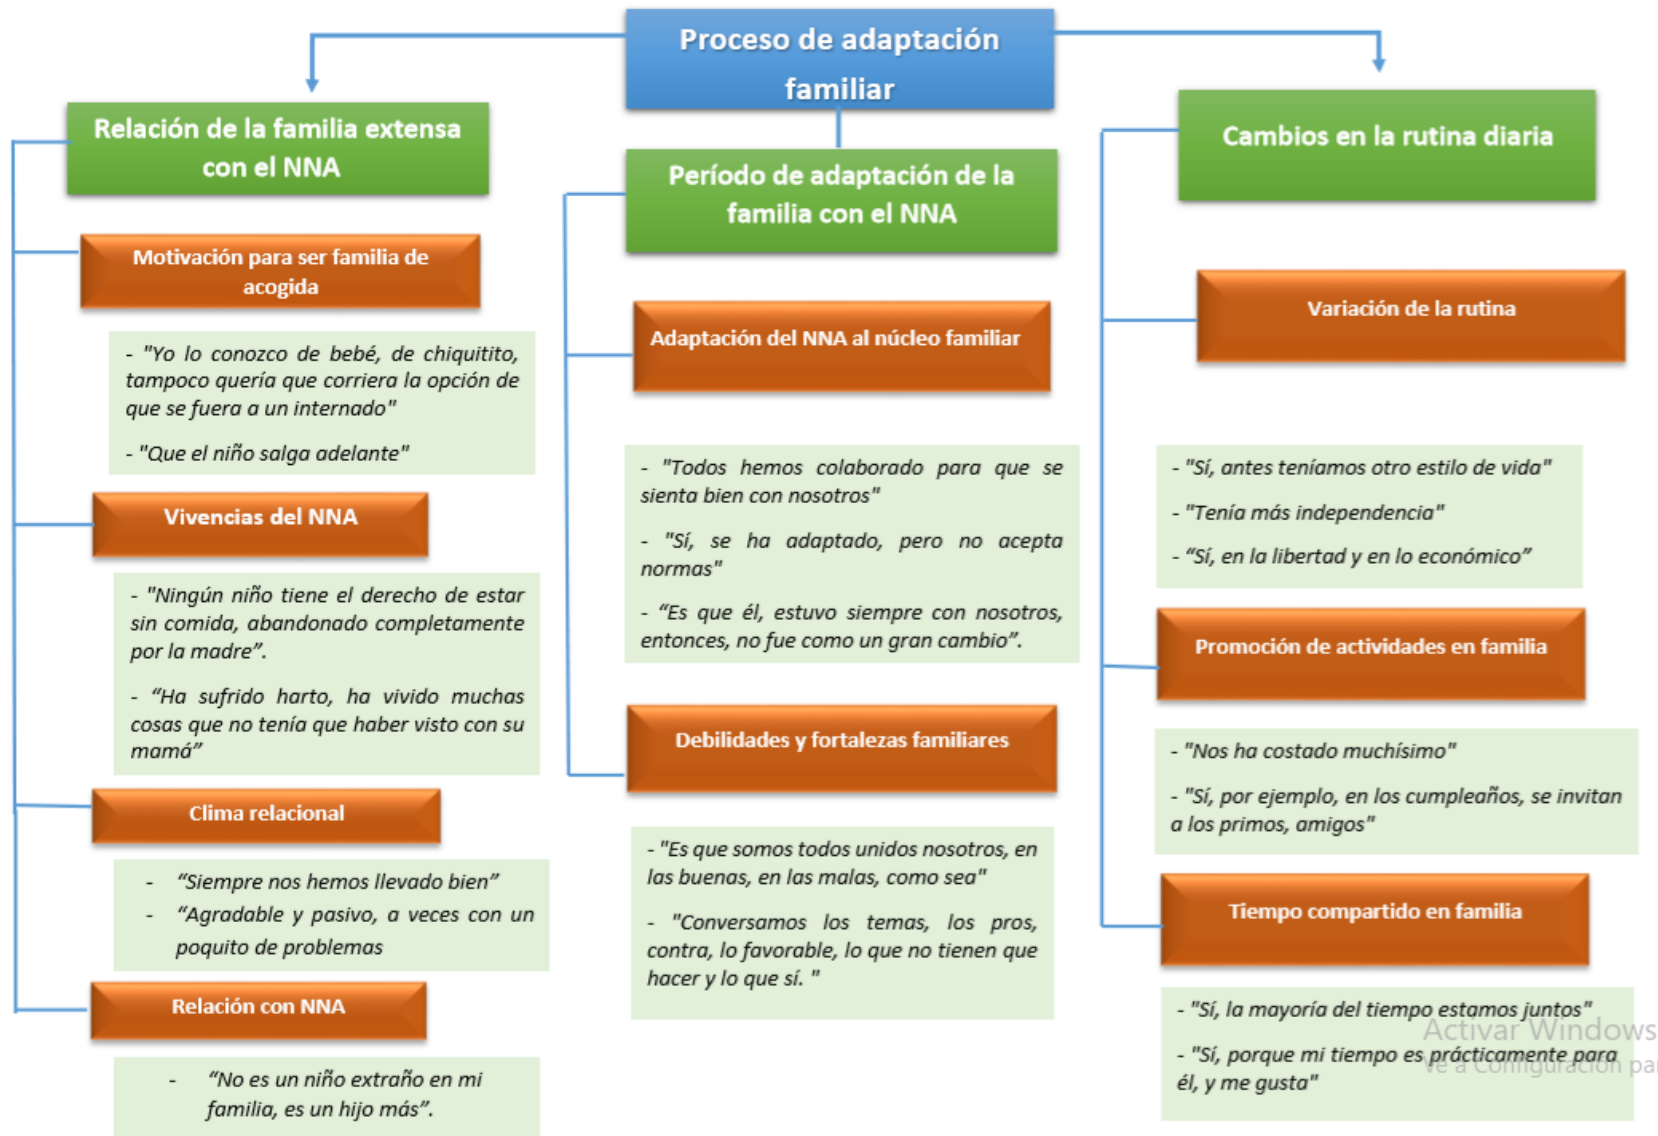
Proceso de adaptación familiar

Relación de la familia extensa con el NNA

Motivación para ser familia de acogida

- "Yo lo conozco de bebé, de chiquitito, tampoco quería que corriera la opción de que se fuera a un internado"

- "Que el niño salga adelante"

Vivencias del NNA

- "Ningún niño tiene el derecho de estar sin comida, abandonado completamente por la madre".

- "Ha sufrido harto, ha vivido muchas cosas que no tenía que haber visto con su mamá"

Clima relacional

- "Siempre nos hemos llevado bien"
- "Agradable y pasivo, a veces con un poquito de problemas

Relación con NNA

- "No es un niño extraño en mi familia, es un hijo más".

Período de adaptación de la familia con el NNA

Adaptación del NNA al núcleo familiar

- "Todos hemos colaborado para que se sienta bien con nosotros"

- "Sí, se ha adaptado, pero no acepta normas"

- "Es que él, estuvo siempre con nosotros, entonces, no fue como un gran cambio".

Debilidades y fortalezas familiares

- "Es que somos todos unidos nosotros, en las buenas, en las malas, como sea"

- "Conversamos los temas, los pros, contra, lo favorable, lo que no tienen que hacer y lo que sí. "

Cambios en la rutina diaria

Variación de la rutina

- "Sí, antes teníamos otro estilo de vida"

- "Tenía más independencia"

- "Sí, en la libertad y en lo económico"

Promoción de actividades en familia

- "Nos ha costado muchísimo"

- "Sí, por ejemplo, en los cumpleaños, se invitan a los primos, amigos"

Tiempo compartido en familia

- "Sí, la mayoría del tiempo estamos juntos"

- "Sí, porque mi tiempo es prácticamente para él, y me gusta"

Activar Windows
Ve a Configuración par